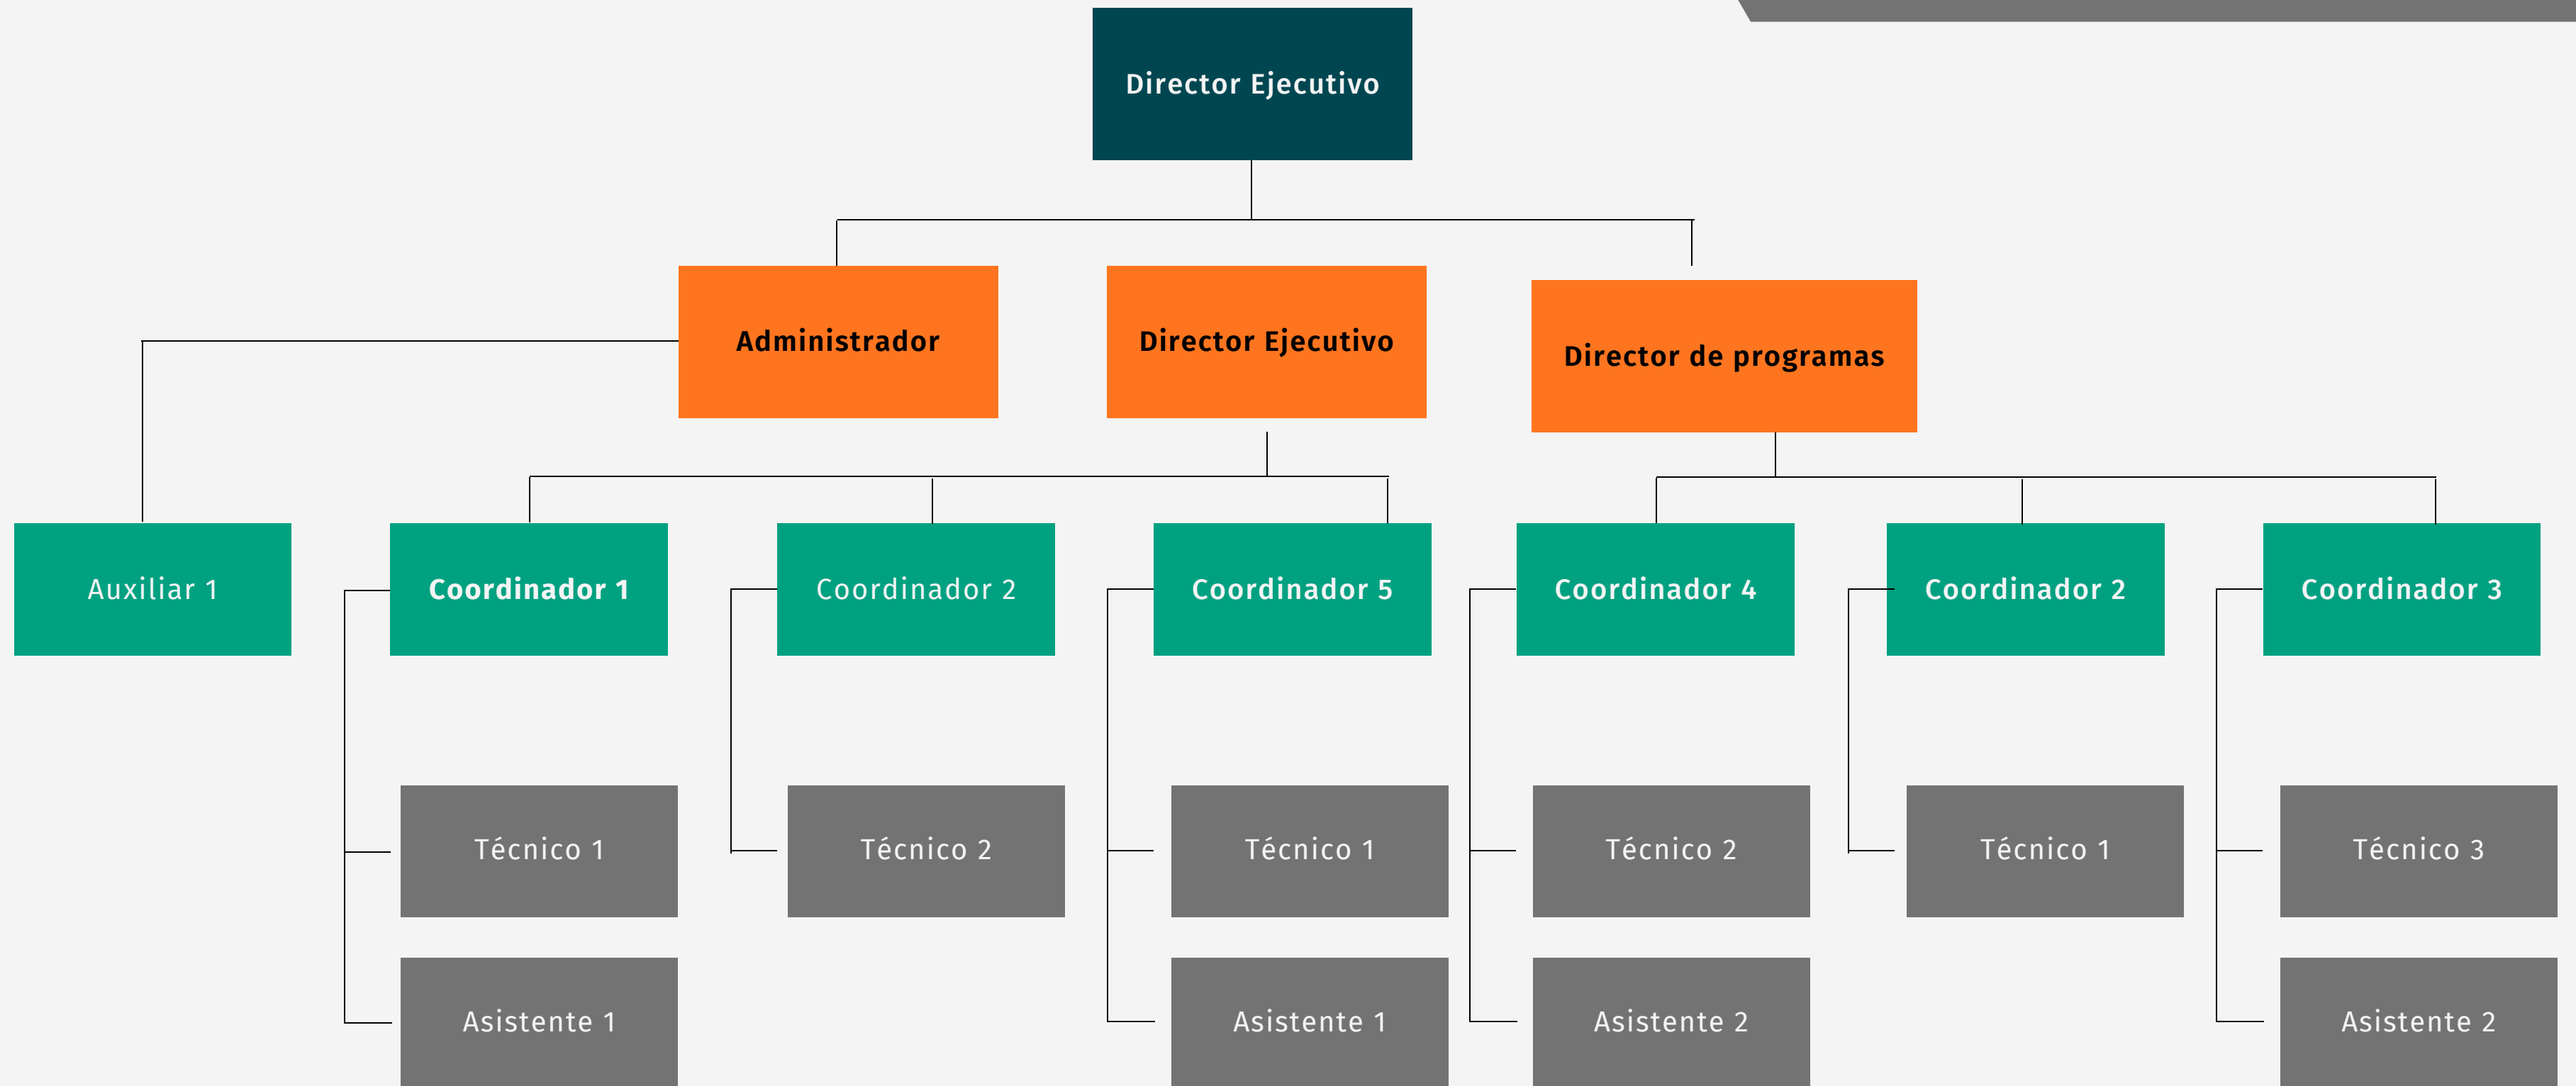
Director Ejecutivo

Administrador

Director Ejecutivo

Director de programas

Auxiliar 1

Coordinador 1

Técnico 1

Asistente 1

Coordinador 2

Técnico 2

Coordinador 5

Técnico 1

Asistente 1

Coordinador 4

Técnico 2

Asistente 2

Coordinador 2

Técnico 1

Coordinador 3

Técnico 3

Asistente 2